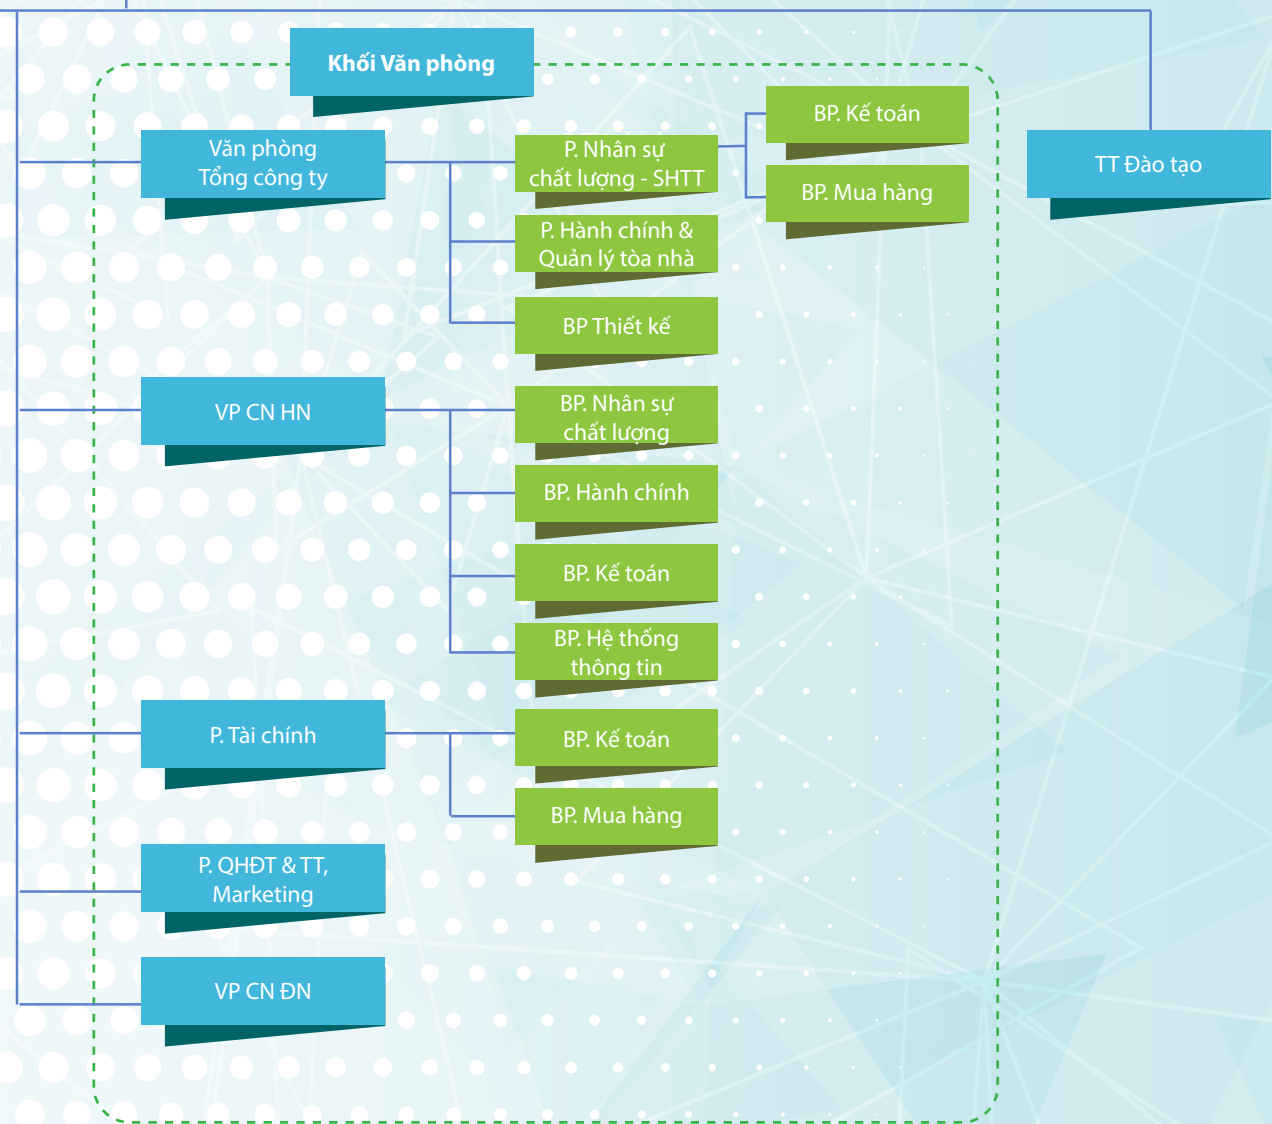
Khối Văn phòng

Văn phòng Tổng công ty

P. Nhân sự chất lượng - SHTT

BP. Kế toán

BP. Mua hàng

TT Đào tạo

P. Hành chính & Quản lý tòa nhà

BP Thiết kế

VP CN HN

BP. Nhân sự chất lượng

BP. Hành chính

BP. Kế toán

BP. Hệ thống thông tin

P. Tài chính

BP. Kế toán

BP. Mua hàng

P. QHĐT & TT, Marketing

VP CN ĐN